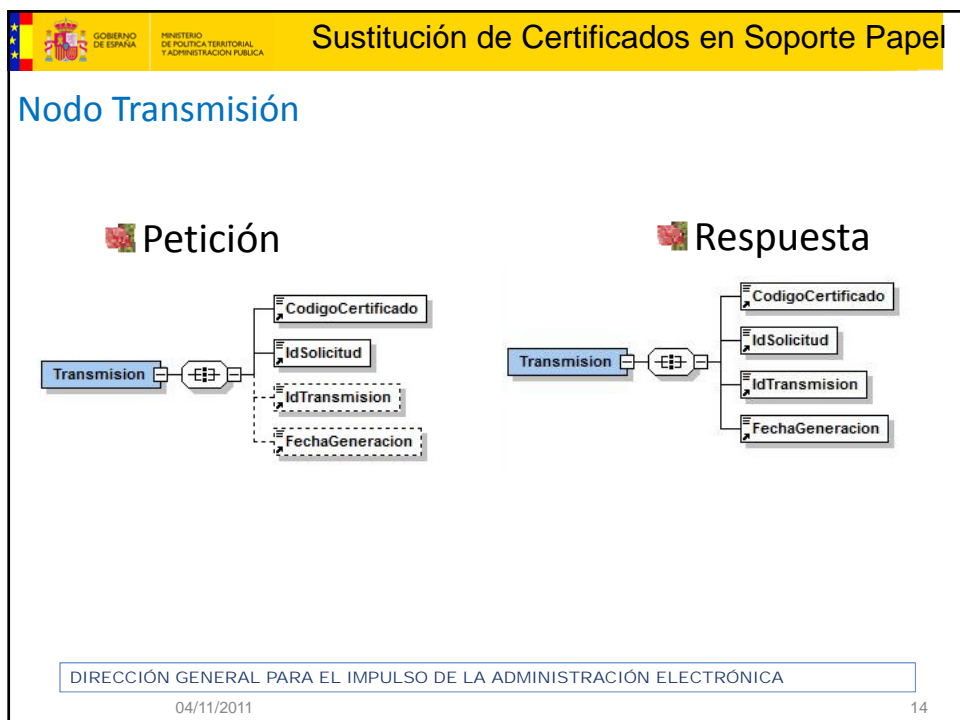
GOBIERNO DE ESPAÑA

MINISTERIO DE POLÍTICA TERRITORIAL Y ADMINISTRACIÓN PÚBLICA

Sustitución de Certificados en Soporte Papel

Nodo Transmisión

Petición

Transmision

CodigoCertificado

IdSolicitud

IdTransmision

FechaGeneracion

Respuesta

Transmision

CodigoCertificado

IdSolicitud

IdTransmision

FechaGeneracion

DIRECCIÓN GENERAL PARA EL IMPULSO DE LA ADMINISTRACIÓN ELECTRÓNICA

04/11/2011

14